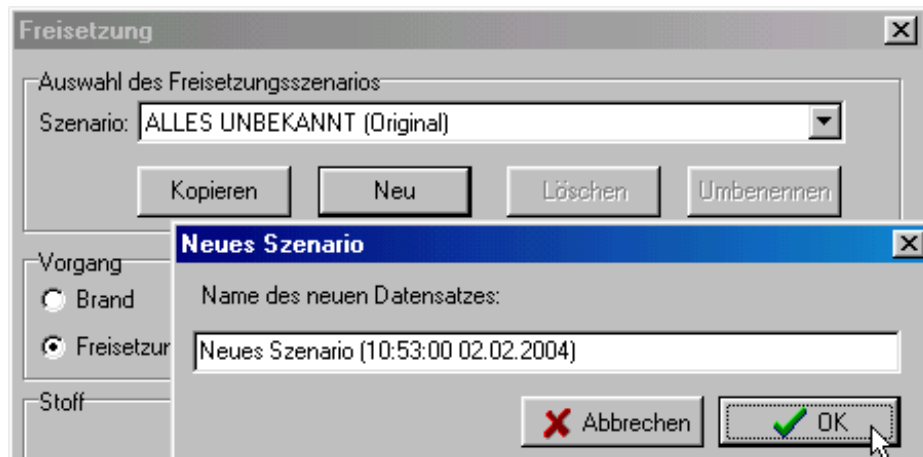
Freisetzung

Auswahl des Freisetzungsszenarios

Szenario: ALLES UNBEKANNT (Original)

Kopieren

Neu

Löschen

Umbenennen

Vorgang

Brand

Freisetzun

Stoff

Neues Szenario

Name des neuen Datensatzes:

Neues Szenario (10:53:00 02.02.2004)

Abbrechen

OK